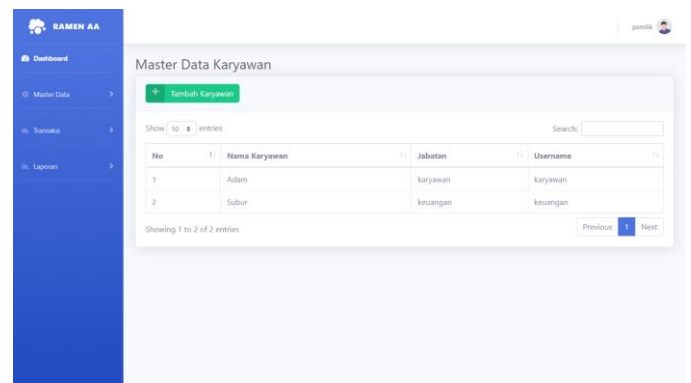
RAMEN AA

Dashboard

Master Data

Transaksi

Laporan

pemilik

Master Data Karyawan

+ Tambah Karyawan

Show 10 entries

Search:

| No | Nama Karyawan | Jabatan | Username |
|---|---|---|---|
| 1 | Adam | karyawan | karyawan |
| 2 | Subur | keuangan | keuangan |

Showing 1 to 2 of 2 entries

Previous 1 Next